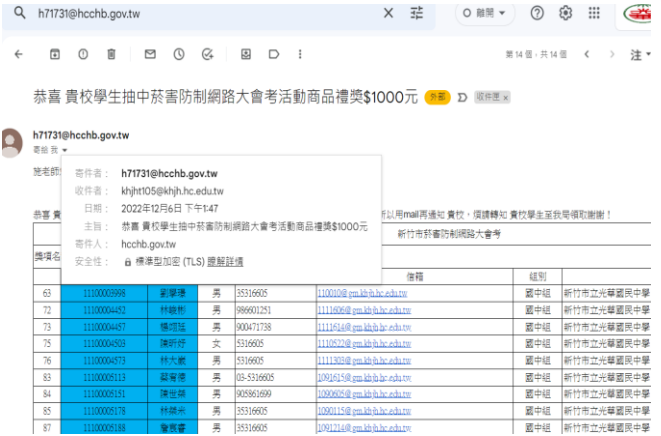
h71731@hcchb.gov.tw

O 離開

第 14 個，共 14 個

注

恭喜 貴校學生抽中菸害防制網路大會考活動商品禮獎$1000元 外部 收件匣 ×

h71731@hcchb.gov.tw
寄給 我

寄件者： h71731@hcchb.gov.tw
收件者： khjht105@khjh.hc.edu.tw
日期： 2022年12月6日 下午1:47
主旨： 恭喜 貴校學生抽中菸害防制網路大會考活動商品禮獎$1000元
寄件人： hcchb.gov.tw
安全性： 標準型加密 (TLS) 瞭解詳情

陳老師

恭喜 貴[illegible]所以用mail再通知 貴校，煩請轉知 貴校學生至我局領取謝謝！

新竹市菸害防制網路大會考

獎項名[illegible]

| | | | | | 信箱 | 組別 | |
|---|---|---|---|---|---|---|---|
| 63 | 11100005998 | 劉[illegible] | 男 | 35316605 | 110010@gm.khjh.hc.edu.tw | 國中組 | 新竹市立光華國民中學 |
| 72 | 11100004452 | 林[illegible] | 男 | 986601251 | 1111606@gm.khjh.hc.edu.tw | 國中組 | 新竹市立光華國民中學 |
| 73 | 11100004457 | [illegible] | 男 | 900471738 | 1111614@gm.khjh.hc.edu.tw | 國中組 | 新竹市立光華國民中學 |
| 75 | 11100004503 | 陳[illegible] | 女 | 5316605 | 1110522@gm.khjh.hc.edu.tw | 國中組 | 新竹市立光華國民中學 |
| 76 | 11100004573 | 林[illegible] | 男 | 5316605 | 1111303@gm.khjh.hc.edu.tw | 國中組 | 新竹市立光華國民中學 |
| 83 | 11100005113 | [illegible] | 男 | 03-5316605 | 1091615@gm.khjh.hc.edu.tw | 國中組 | 新竹市立光華國民中學 |
| 84 | 11100005151 | 陳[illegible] | 男 | 905861699 | 1090605@gm.khjh.hc.edu.tw | 國中組 | 新竹市立光華國民中學 |
| 85 | 11100005178 | 林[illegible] | 男 | 35316605 | 1090115@gm.khjh.hc.edu.tw | 國中組 | 新竹市立光華國民中學 |
| 87 | 11100005188 | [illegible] | 男 | 35316605 | 1091214@gm.khjh.hc.edu.tw | 國中組 | 新竹市立光華國民中學 |